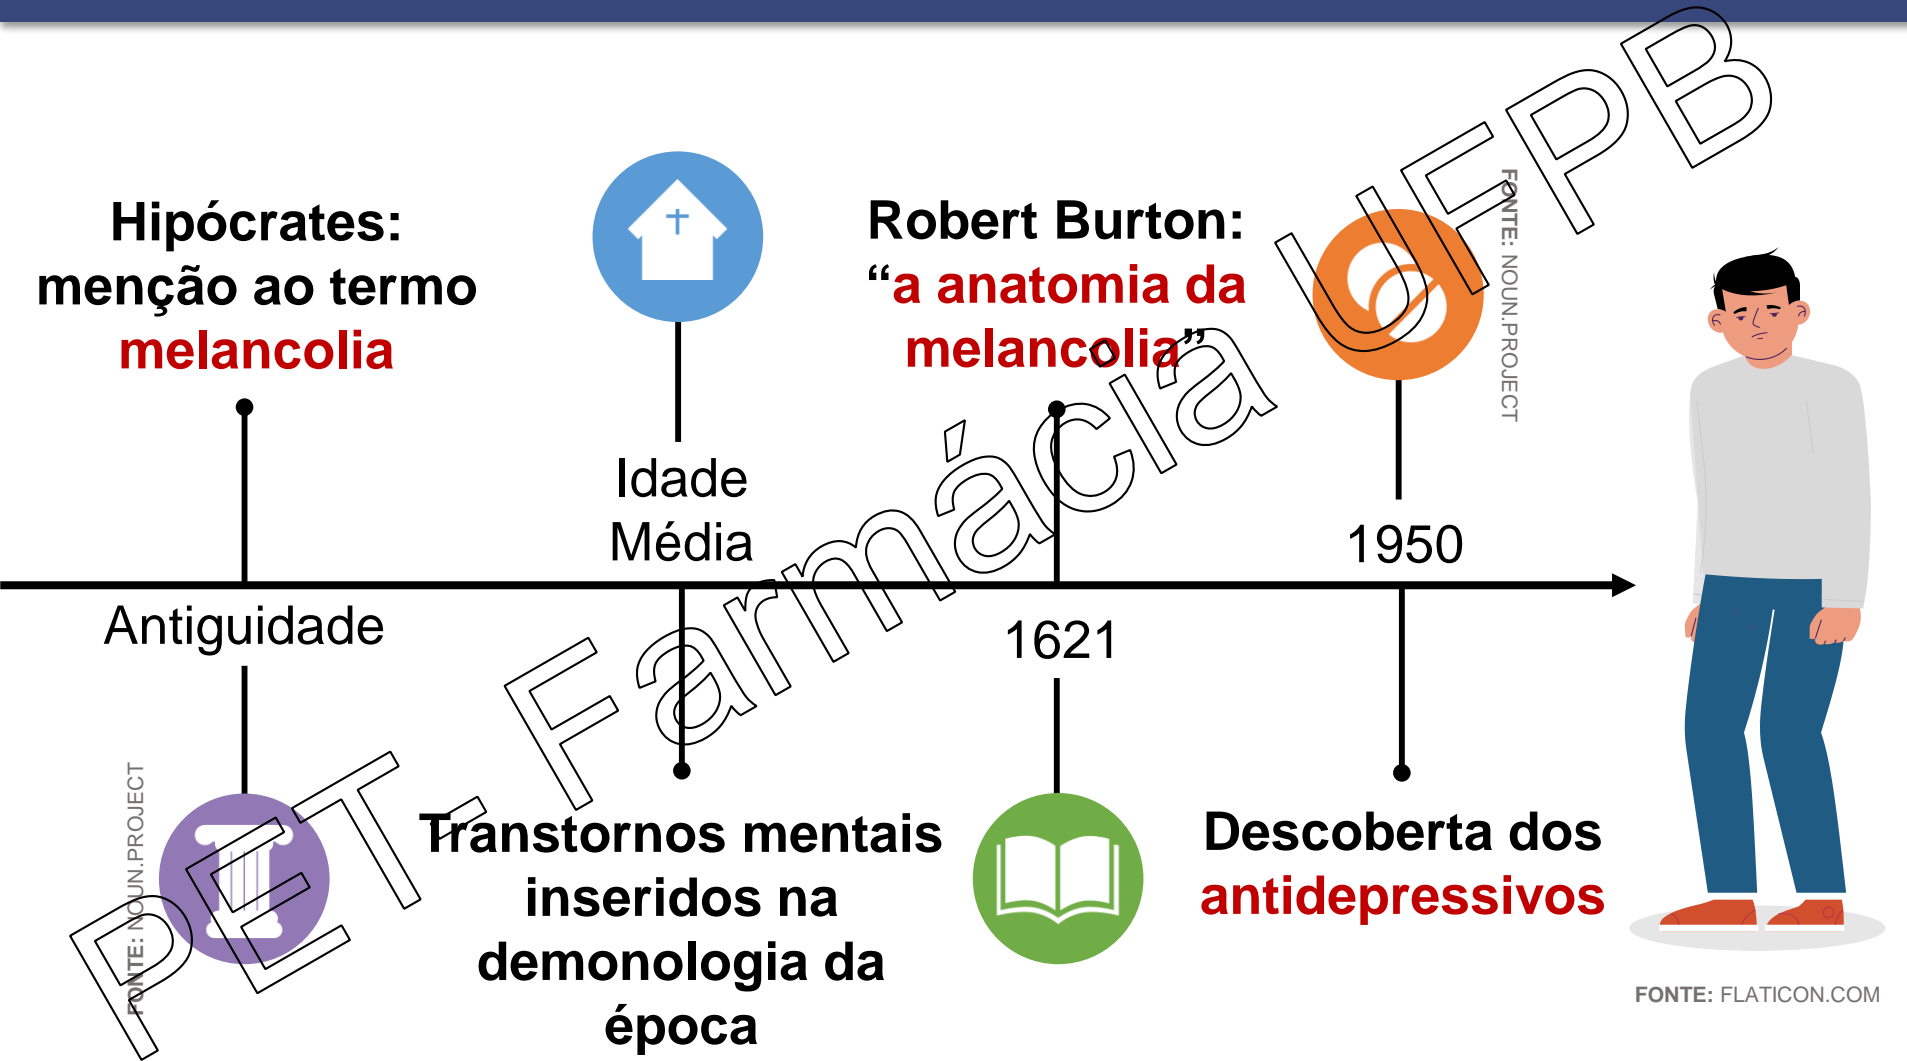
Hipócrates: menção ao termo melancolia

Idade Média

Robert Burton: “a anatomia da melancolia”

FONTE: NOUN.PROJECT

1950

Antiguidade

1621

FONTE: NOUN.PROJECT

Transtornos mentais inseridos na demonologia da época

Descoberta dos antidepressivos

FONTE: FLATICON.COM

PET- Farmácia UFPB